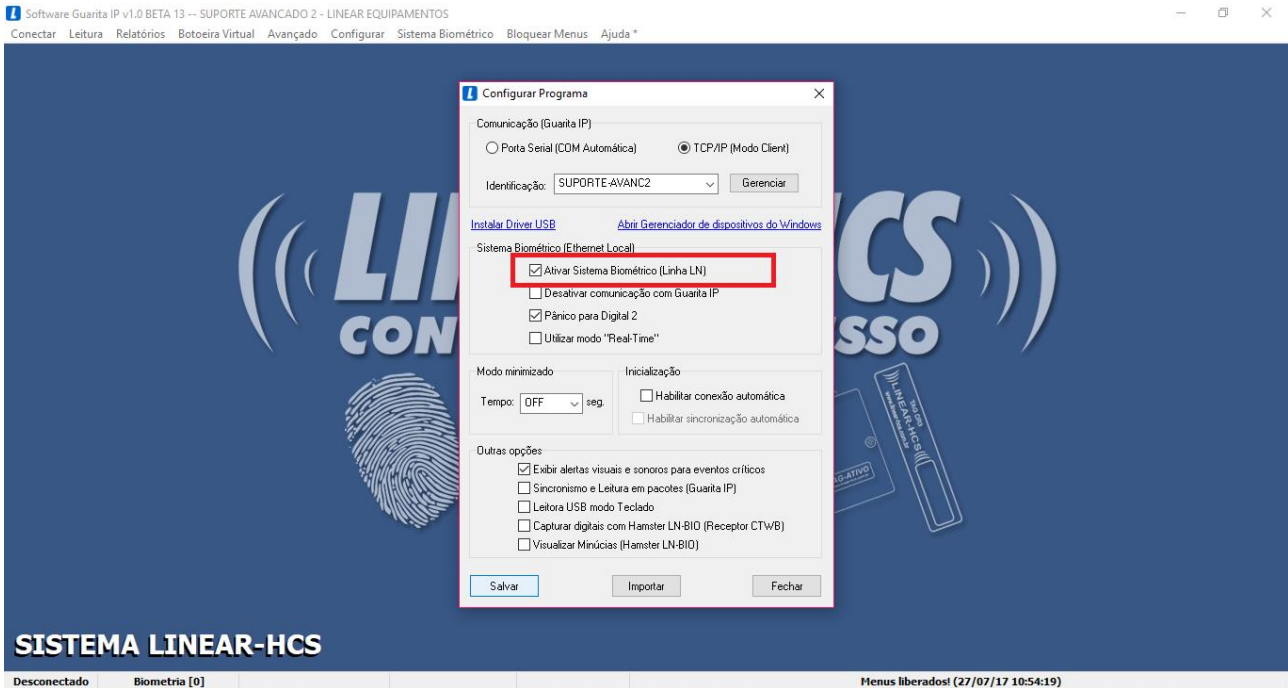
Software Guarita IP v1.0 BETA 13 -- SUPORTE AVANCADO 2 - LINEAR EQUIPAMENTOS

Conectar Leitura Relatórios Botoeira Virtual Avançado Configurar Sistema Biométrico Bloquear Menus Ajuda *

Configurar Programa

Comunicação (Guarita IP)

Porta Serial (COM Automática)

TCP/IP (Modo Client)

Identificação: SUPORTE-AVANC2

Gerenciar

Instalar Driver USB

Abrir Gerenciador de dispositivos do Windows

Sistema Biométrico (Ethernet Local)

Ativar Sistema Biométrico (Linha LN)

Desativar comunicação com Guarita IP

Pânico para Digital 2

Utilizar modo "Real-Time"

Modo minimizado

Tempo: OFF seg.

Inicialização

Habilitar conexão automática

Habilitar sincronização automática

Outras opções

Exibir alertas visuais e sonoros para eventos críticos

Sincronismo e Leitura em pacotes (Guarita IP)

Leitora USB modo Teclado

Capturar digitais com Hamster LN-BIO (Receptor CTWB)

Visualizar Minúcias (Hamster LN-BIO)

Salvar

Importar

Fechar

SISTEMA LINEAR-HCS

Desconectado

Biometria [0]

Menus liberados! (27/07/17 10:54:19)